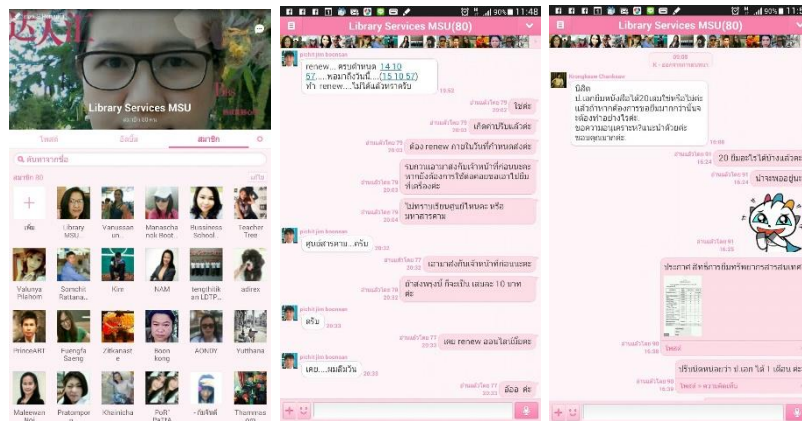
Library Services MSU
สมาชิก 80 คน

ไทมไลน์
อัลบั้ม
สมาชิก

ค้นหาจากชื่อ

สมาชิก 80
แก้ไข

เชิญ
Library MSU
Vanussanun
Manaschanok Root
Bussiness School
Teacher Tree
Valunya Pilahom
Somchit Rattana...
Kim
NAM
tengthikhan LDTP...
adirex
PrinceART
Fuengfa Saeng
Zilkanast e
Boon klong
AONDY
Yutthana
Maleewan Boi
Prakampor n
Kheinicha
PuR' PaTTA
Thammasorn

Library Services MSU(80)
11:48

pichit jim boonsan
renew... ครบกำหนด 14.10.57.... พอมาถึงวันนี้.... (15.10.57) ทำ renew....ไม่ได้แล้วหรอครับ

อ่านแล้วโดย 79 20:02
ใช่ค่ะ

อ่านแล้วโดย 79 20:02
เกิดค่าปรับแล้วค่ะ

อ่านแล้วโดย 79 20:03
ต้อง renew ภายในวันที่กำหนดค่ะ

อ่านแล้วโดย 79 20:03
รบกวนเอามาส่งกับเจ้าหน้าที่ก่อนนะคะ หากยังต้องการใช้ต่อค่อยยืมออกไปอีกครั้งค่ะ

อ่านแล้วโดย 79 20:04
ไม่ทราบเรียนศูนย์ไหนคะ หรือมหาสารคาม

pichit jim boonsan
ศูนย์สารคาม...ครับ

อ่านแล้วโดย 77 20:32
เอามาส่งกับเจ้าหน้าที่ก่อนนะคะ

อ่านแล้วโดย 77 20:32
ค่าส่งหนังสือ เล่มละ 10 บาทค่ะ

pichit jim boonsan
ครับ 20:33

อ่านแล้วโดย 77 20:33
เคย renew ออนไลน์มั้ยคะ

pichit jim boonsan
เคย....แต่ลืมวัน 20:33

อ่านแล้วโดย 77 20:33
อ๋อ ค่ะ

Library Services MSU(80)
11:5

20:08
R - ออกจากการสนทนา

Srungkharn Chanhom
นิสิต ป.เอกยืมหนังสือได้20เล่มใช่หรือไม่คะ แล้วถ้าหากต้องการขอยืมมากกว่านั้นจะต้องทำอย่างไรคะ ขอความอนุเคราะห์แนะนำด้วยค่ะ ขอบคุณมากค่ะ

อ่านแล้วโดย 91 16:24
20 ยืมอะไรได้บ้างแล้วค

อ่านแล้วโดย 91 16:24
น่าจะพอนะ

อ่านแล้วโดย 91 16:34

ประกาศ สิทธิ์การยืมทรัพยากรสารสนเทศ

อ่านแล้วโดย 90 16:38
ไลค์

อ่านแล้วโดย 90 16:38
ปรับปัดหนะค่ะ ป.เอก ได้ 1 เดือน ค่ะ

ไลค์ · ความคิดเห็น